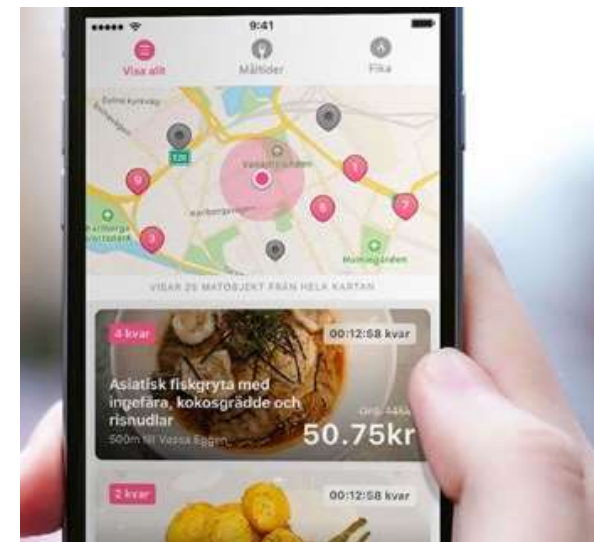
9:41

Visa allt

Måltider

Fika

Vasastaden

Karlbergsvägen

Humlegården

VISAR 25 MATOBJEKT FRÅN HELA KARTAN

4 kvar

00:12:58 kvar

Asiatisk fiskgryta med ingefära, kokosgrädde och risnudlar

500m till Vassa Eggen

Ord. 145kr

50.75kr

2 kvar

00:12:58 kvar